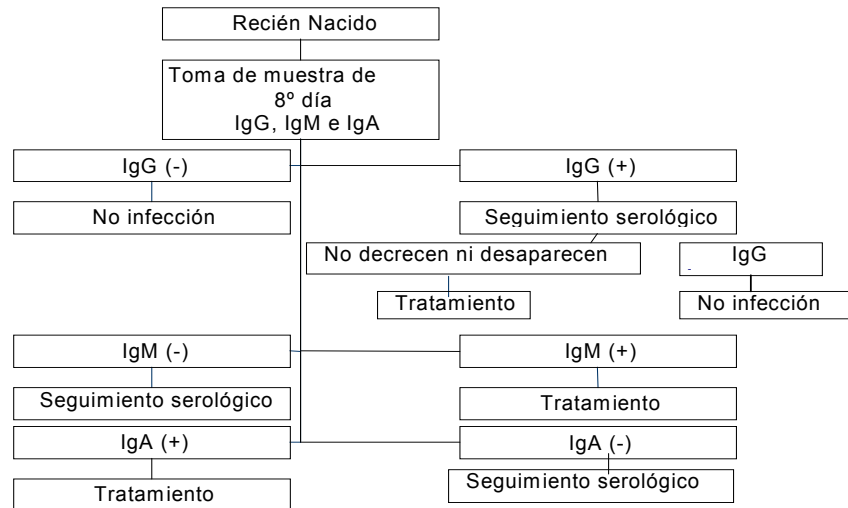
Recién Nacido

Toma de muestra de 8º día IgG, IgM e IgA

IgG (-)

No infección

IgG (+)

Seguimiento serológico

No decrecen ni desaparecen

Tratamiento

IgG

No infección

IgM (-)

Seguimiento serológico

IgM (+)

Tratamiento

IgA (+)

Tratamiento

IgA (-)

Seguimiento serológico